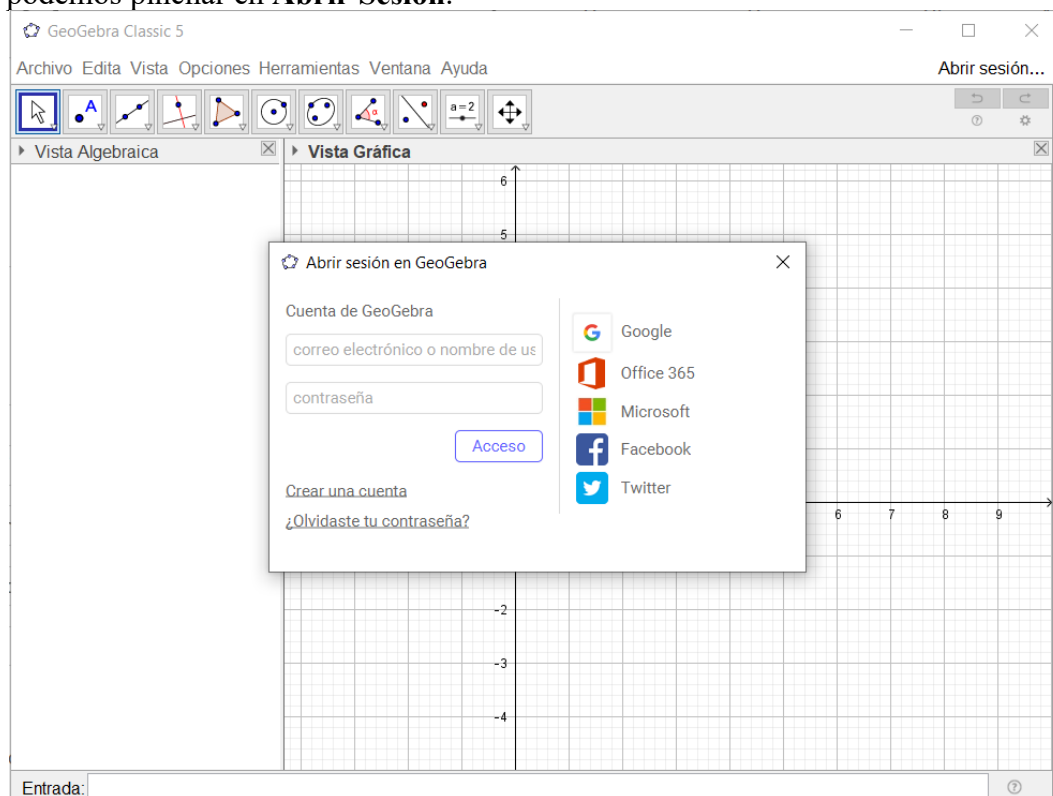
podemos pinchar en Abrir Sesión.

GeoGebra Classic 5

Archivo Edita Vista Opciones Herramientas Ventana Ayuda

Abrir sesión...

a=2

Vista Algebraica

Vista Gráfica

6

5

Abrir sesión en GeoGebra

Cuenta de GeoGebra

correo electrónico o nombre de us

contraseña

Acceso

Crear una cuenta

¿Olvidaste tu contraseña?

Google

Office 365

Microsoft

Facebook

Twitter

6 7 8 9

-2

-3

-4

Entrada: